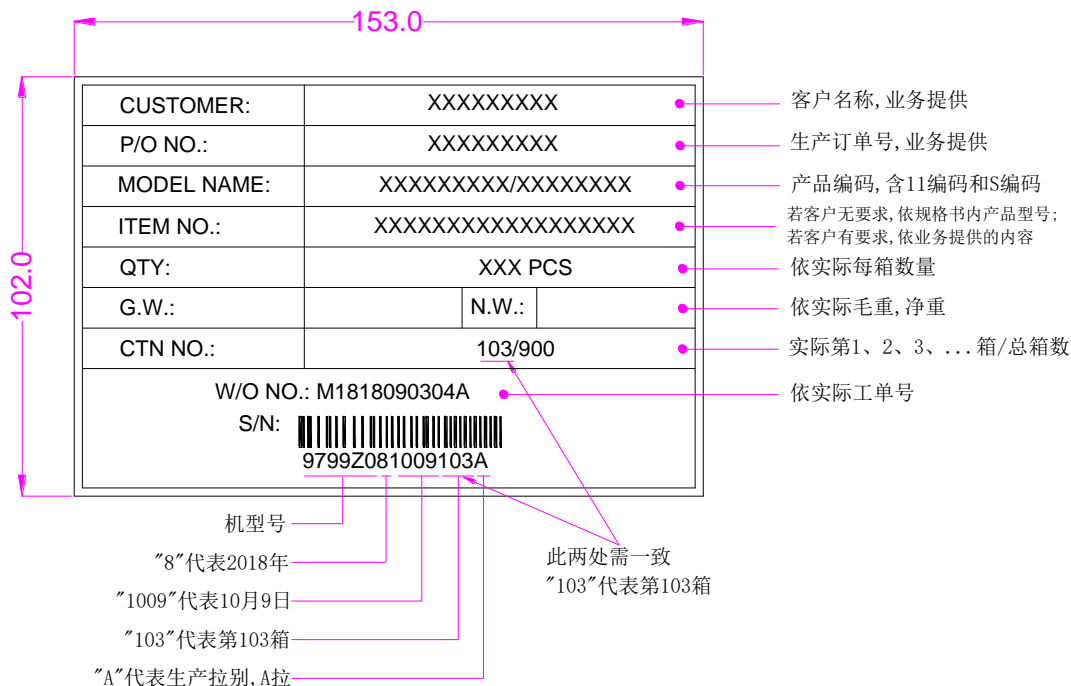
153.0

102.0

| CUSTOMER: | XXXXXXXXX | |
|---|---|---|
| P/O NO.: | XXXXXXXXX | |
| MODEL NAME: | XXXXXXXXX/XXXXXXXX | |
| ITEM NO.: | XXXXXXXXXXXXXXXXXX | |
| QTY: | XXX PCS | |
| G.W.: | N.W.: | |
| CTN NO.: | 103/900 | |

W/O NO.: M1818090304A

S/N:

9799Z081009103A

客户名称,业务提供

生产订单号,业务提供

产品编码,含11编码和S编码

若客户无要求,依规格书内产品型号;
若客户有要求,依业务提供的内容

依实际每箱数量

依实际毛重,净重

实际第1、2、3、...箱/总箱数

依实际工单号

机型号

"8"代表2018年

"1009"代表10月9日

"103"代表第103箱

"A"代表生产拉别,A拉

此两处需一致
"103"代表第103箱